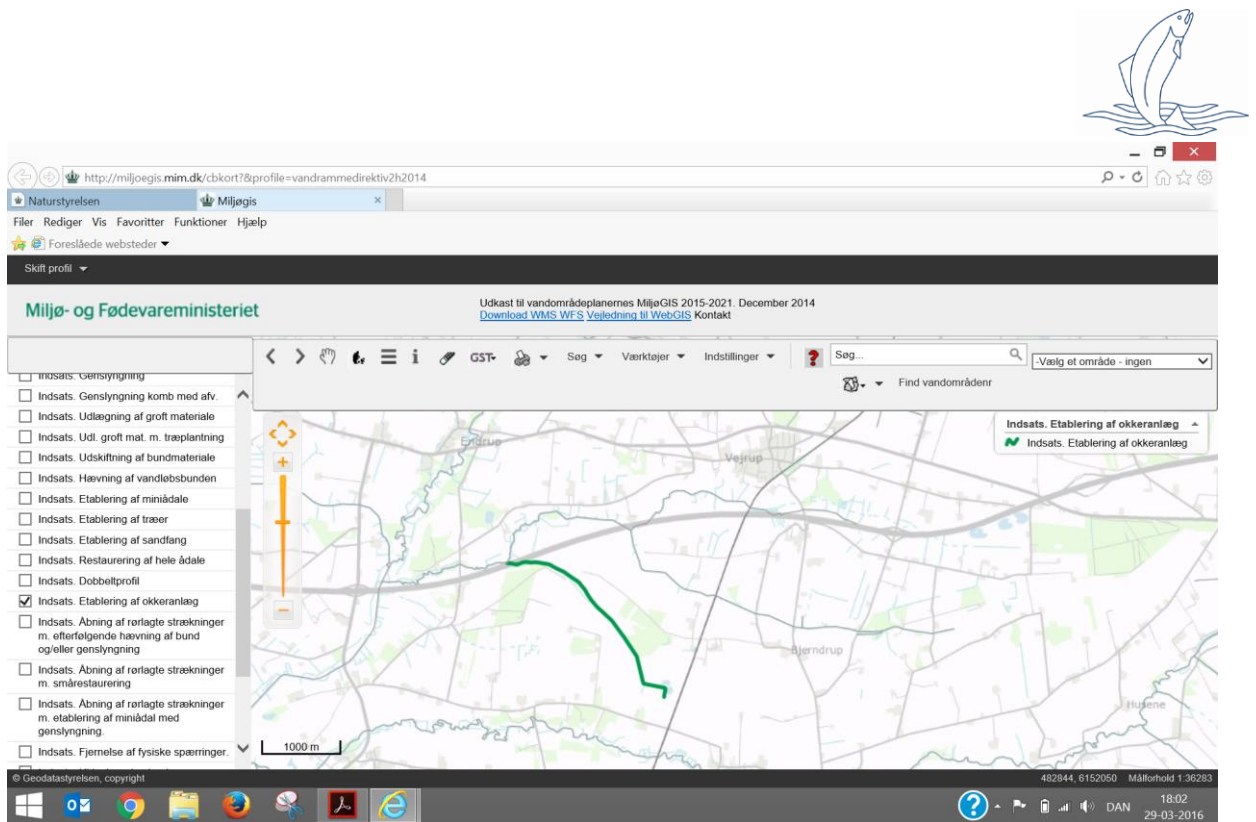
http://miljoegis.mim.dk/cbkort?&profile=vandrammedirektiv2h2014

Naturstyrelsen
Miljøgis

Filer Rediger Vis Favoritter Funktioner Hjælp

Foreslåede websteder

Skift profil

Miljø- og Fødevareministeriet

Udkast til vandområdeplanernes MiljøGIS 2015-2021. December 2014
Download WMS WFS Vejledning til WebGIS Kontakt

GST
Søg
Værktøjer
Indstillinger
Søg...
-Vælg et område - ingen
Find vandområdenr

Indsats. Genslyngning
Indsats. Genslyngning komb med afv.
Indsats. Udlægning af groft materiale
Indsats. Udl. groft mat. m. træplantning
Indsats. Udskiftning af bundmateriale
Indsats. Hævning af vandløbsbunden
Indsats. Etablering af miniådale
Indsats. Etablering af træer
Indsats. Etablering af sandfang
Indsats. Restaurering af hele ådale
Indsats. Dobbeltprofil
Indsats. Etablering af okkeranlæg
Indsats. Åbning af rørlagte strækninger m. efterfølgende hævning af bund og/eller genslyngning
Indsats. Åbning af rørlagte strækninger m. smårestaurering
Indsats. Åbning af rørlagte strækninger m. etablering af miniådal med genslyngning.
Indsats. Fjernelse af fysiske spærringer.

Indsats. Etablering af okkeranlæg
Indsats. Etablering af okkeranlæg

Endrup
Vejrup
Bjerndrup
Hunene
1000 m

© Geodatastyrelsen, copyright
482844, 6152050 Målforhold 1:36283

DAN 18:02 29-03-2016